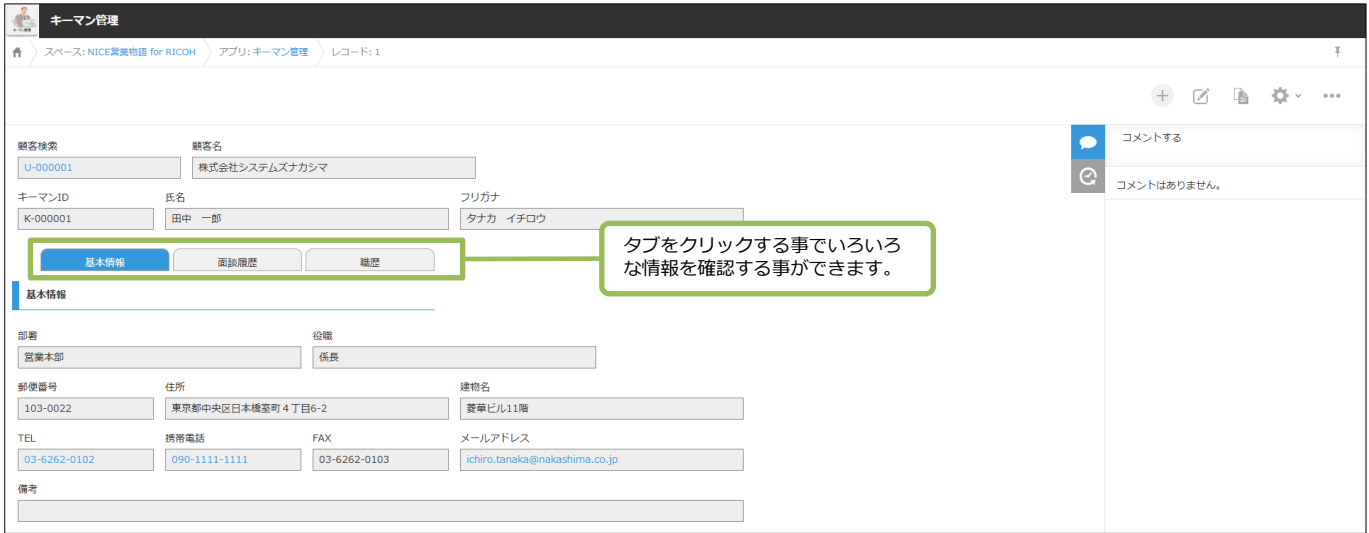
キーマン管理

スペース: NICE営業物語 for RICOH　アプリ: キーマン管理　レコード: 1

顧客検索
U-000001
顧客名
株式会社システムズナカシマ

キーマンID
K-000001
氏名
田中　一郎
フリガナ
タナカ　イチロウ

基本情報　面談履歴　職歴

タブをクリックする事でいろいろな情報を確認する事ができます。

基本情報

部署
営業本部
役職
係長

郵便番号
103-0022
住所
東京都中央区日本橋室町４丁目6-2
建物名
菱華ビル11階

TEL
03-6262-0102
携帯電話
090-1111-1111
FAX
03-6262-0103
メールアドレス
ichiro.tanaka@nakashima.co.jp

備考

コメントする

コメントはありません。